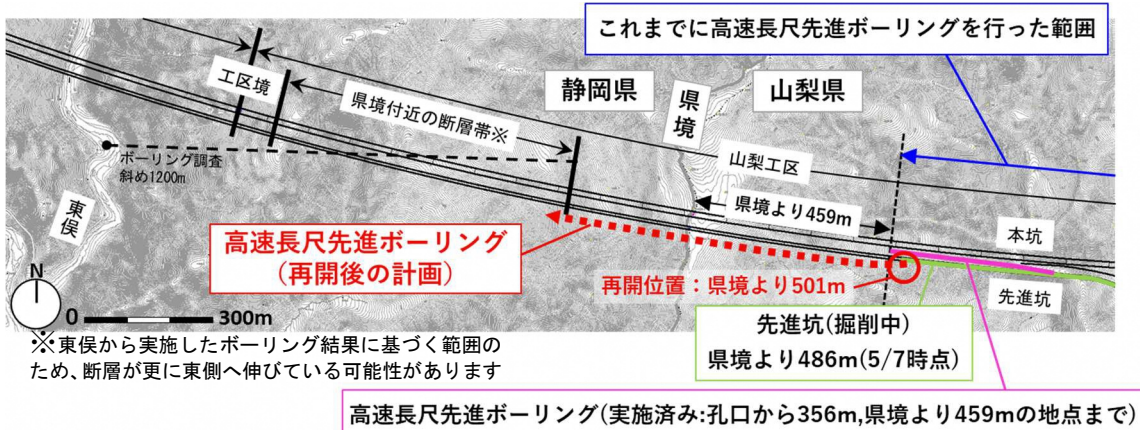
これまでに高速長尺先進ボーリングを行った範囲

工区境

県境付近の断層帯※

静岡県

県境

山梨県

ボーリング調査
斜め1200m

山梨工区

東俣

県境より459m

高速長尺先進ボーリング
（再開後の計画）

本坑

再開位置：県境より501m

先進坑

N

0　300m

先進坑（掘削中）
県境より486m(5/7時点)

※東俣から実施したボーリング結果に基づく範囲のため、断層が更に東側へ伸びている可能性があります

高速長尺先進ボーリング（実施済み:孔口から356m,県境より459mの地点まで）